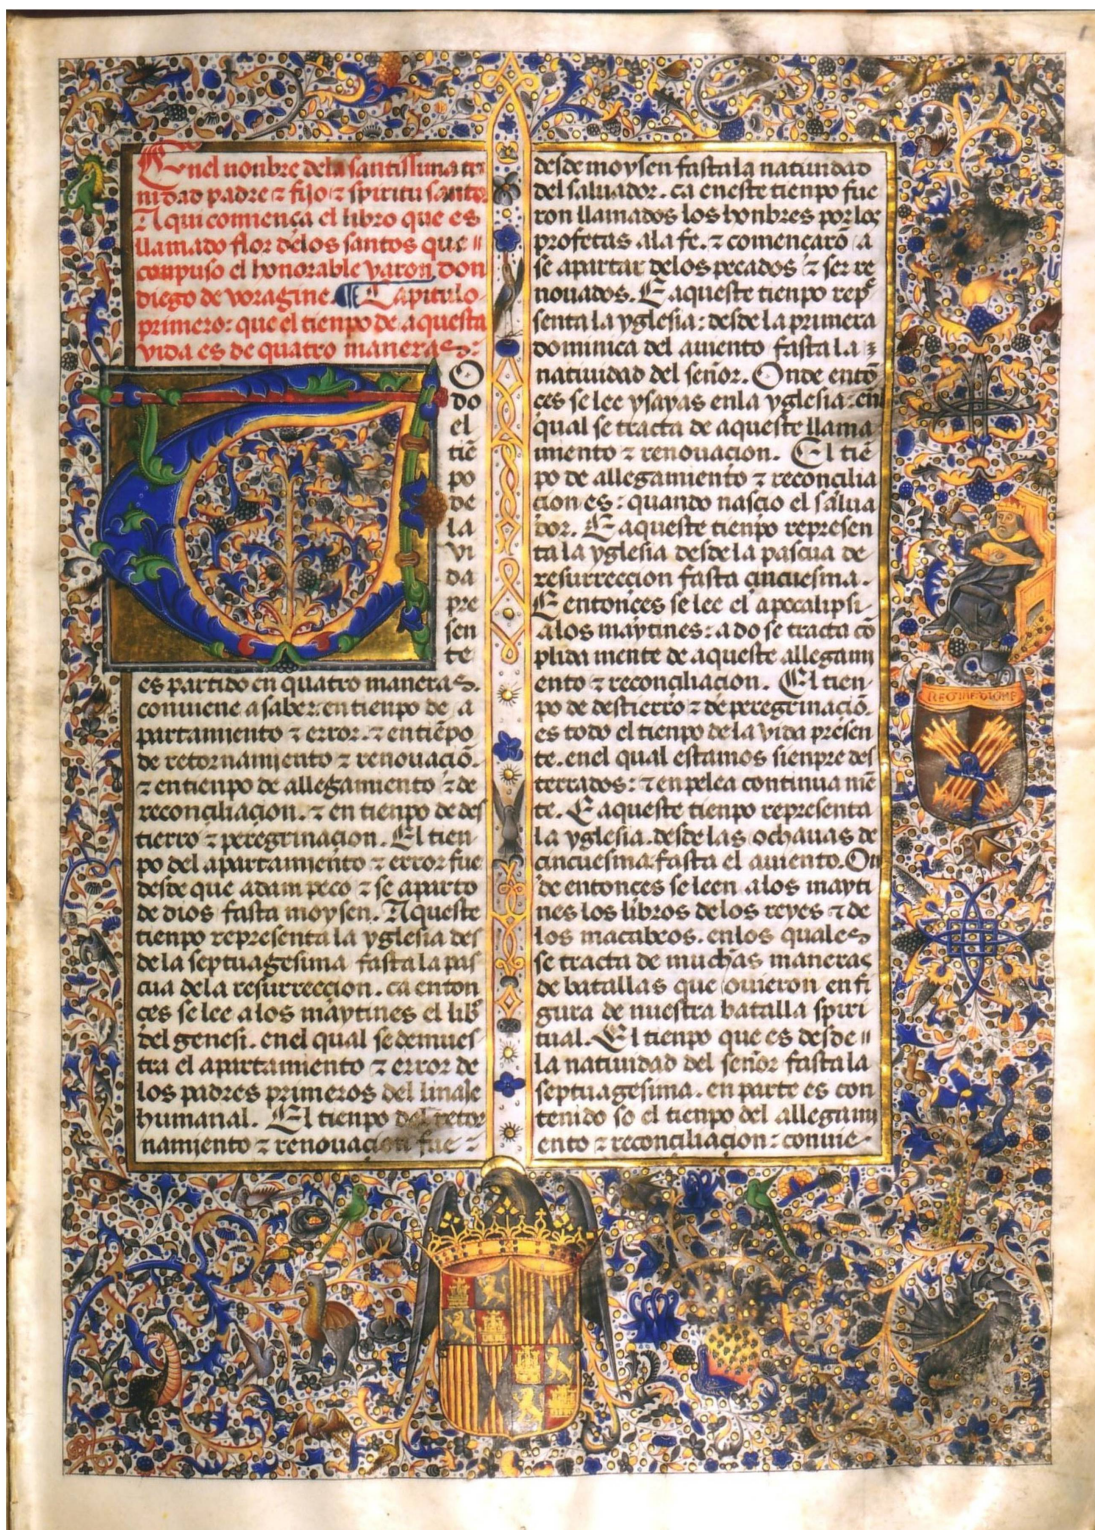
Enel nonbre dela santissima trinidad padre ꝛ fijo ꝛ spiritu santo. Aqui comiença el libro que es llamado flor delos santos que compuso el honorable varon don diego de voragine. Capitulo primero: que el tiempo de aquesta vida es de quatro maneras.

Todo el tiempo dela vida presente es partido en quatro maneras. conuiene a saber: en tiempo de apartamiento ꝛ error. ꝛ entiempo de retornamiento ꝛ renouacion. ꝛ entiempo de allegamiento ꝛ de reconsiliacion. ꝛ en tiempo de destierro ꝛ peregrinacion. El tiempo del apartamiento ꝛ error fue desde que adam peco ꝛ se aparto de dios fasta moysen. Aqueste tiempo representa la yglesia des dela septuagesima fasta la pascua dela resurreccion. ca entonces se lee alos maytines el libro del genesi. enel qual se demuestra el apartamiento ꝛ error delos padres primeros del linaje humanal. El tiempo del retornamiento ꝛ renouacion fue desde moysen fasta la natiuidad del saluador. ca eneste tiempo fueron llamados los honbres por los profetas ala fe. ꝛ començaron a se apartar delos pecados ꝛ ser renouados. E aqueste tiempo representa la yglesia: desde la primera dominica del auiento fasta la natiuidad del señor. Onde entonces se lee ysayas enla yglesia: enel qual se tracta de aqueste llamamiento ꝛ renouacion. El tiempo de allegamiento ꝛ reconsiliacion es: quando nasçio el saluador. E aqueste tiempo representa la yglesia desde la pascua de resurreccion fasta quinquesima. E entonces se lee el apocalipsi alos maytines: a do se tracta conplida mente de aqueste allegamiento ꝛ reconsiliacion. El tiempo de destierro ꝛ de peregrinacion es todo el tiempo dela vida presente. enel qual estamos sienpre desterrados: ꝛ en pelea continua mente. E aqueste tiempo representa la yglesia. desde las ochauas de çinquesima fasta el auiento. Onde entonces se leen alos maytines los libros delos reyes ꝛ delos macabeos. enlos quales se tracta de muchas maneras de batallas que ouieron en figura de nuestra batalla spiritual. El tiempo que es desde la natiuidad del señor fasta la septuagesima. en parte es contenido so el tiempo del allegamiento ꝛ reconsiliacion: conuie-

RECONSILIACIONE